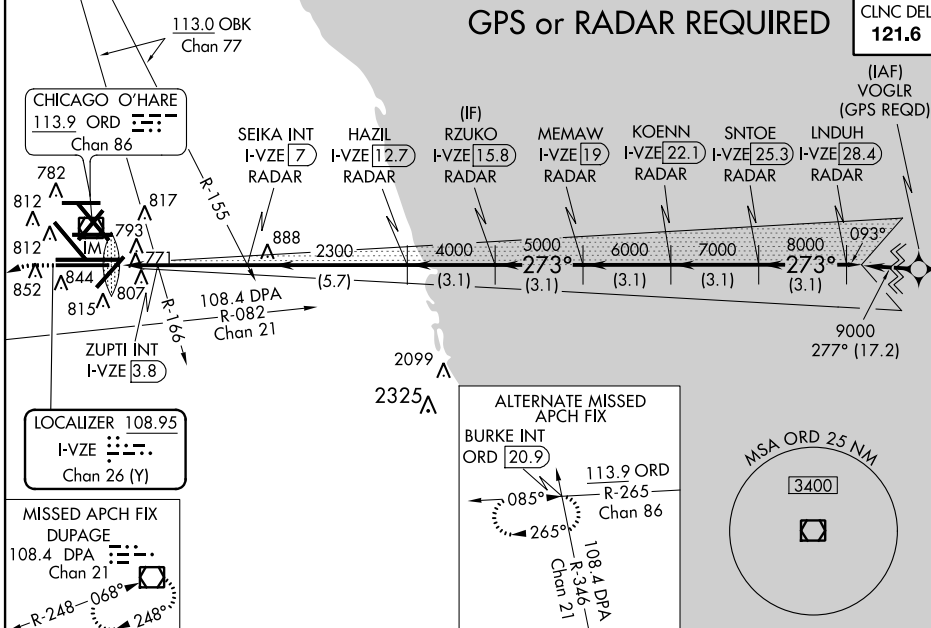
113.0 OBK
Chan 77

GPS or RADAR REQUIRED

CLNC DEL
121.6

CHICAGO O'HARE
113.9 ORD
Chan 86

(IAF)
VOGLR
(GPS REQD)

SEIKA INT
I-VZE 7
RADAR

HAZIL
I-VZE 12.7
RADAR

(IF)
RZUKO
I-VZE 15.8
RADAR

MEMAW
I-VZE 19
RADAR

KOENN
I-VZE 22.1
RADAR

SNTOE
I-VZE 25.3
RADAR

LNDUH
I-VZE 28.4
RADAR

782
812
817
812
793
IM
771
888
852
844
807
815

R-155
2300
4000
5000
273°
6000
7000
8000
273°
093°

(5.7)
(3.1)
(3.1)
(3.1)
(3.1)
(3.1)

108.4 DPA
R-082
Chan 21

R-166

ZUPTI INT
I-VZE 3.8

9000
277° (17.2)

2099
2325

LOCALIZER 108.95
I-VZE
Chan 26 (Y)

ALTERNATE MISSED
APCH FIX
BURKE INT
ORD 20.9
113.9 ORD
R-265
Chan 86
085°
265°
108.4 DPA
R-346
Chan 21

MSA ORD 25 NM
3400

MISSED APCH FIX
DUPAGE
108.4 DPA
Chan 21
R-248
068°
248°